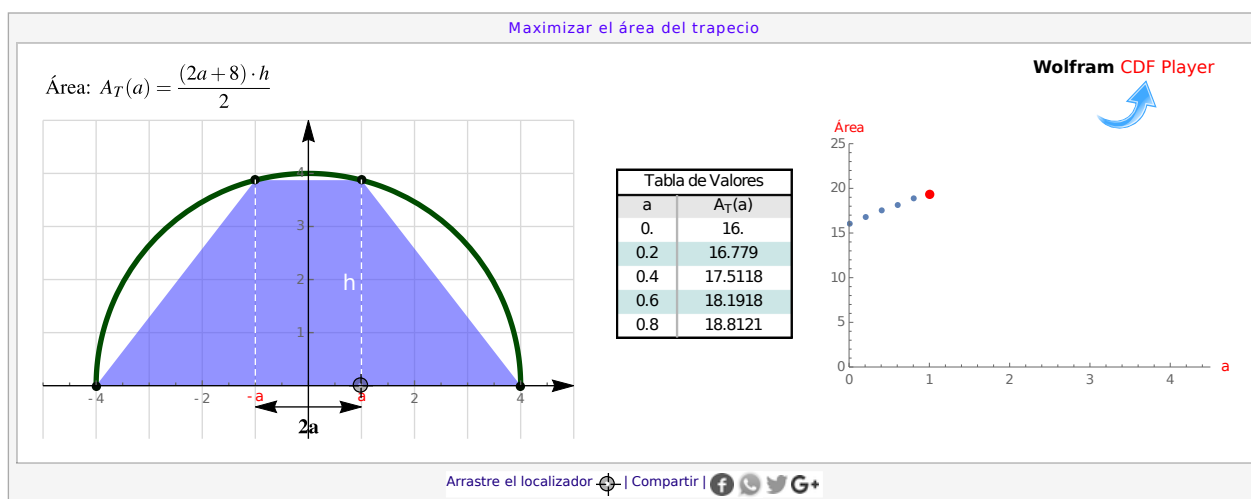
Maximizar el área del trapecio

Área: $A_T(a) = \frac{(2a+8)\cdot h}{2}$

Wolfram CDF Player

4
3
2
1
h
-4
-2
-a
a
2
4
2a

Tabla de Valores

| a | $A_T(a)$ |
|---|---|
| 0. | 16. |
| 0.2 | 16.779 |
| 0.4 | 17.5118 |
| 0.6 | 18.1918 |
| 0.8 | 18.8121 |

Área
25
20
15
10
5
0
0
1
2
3
4
a

Arrastre el localizador | Compartir |